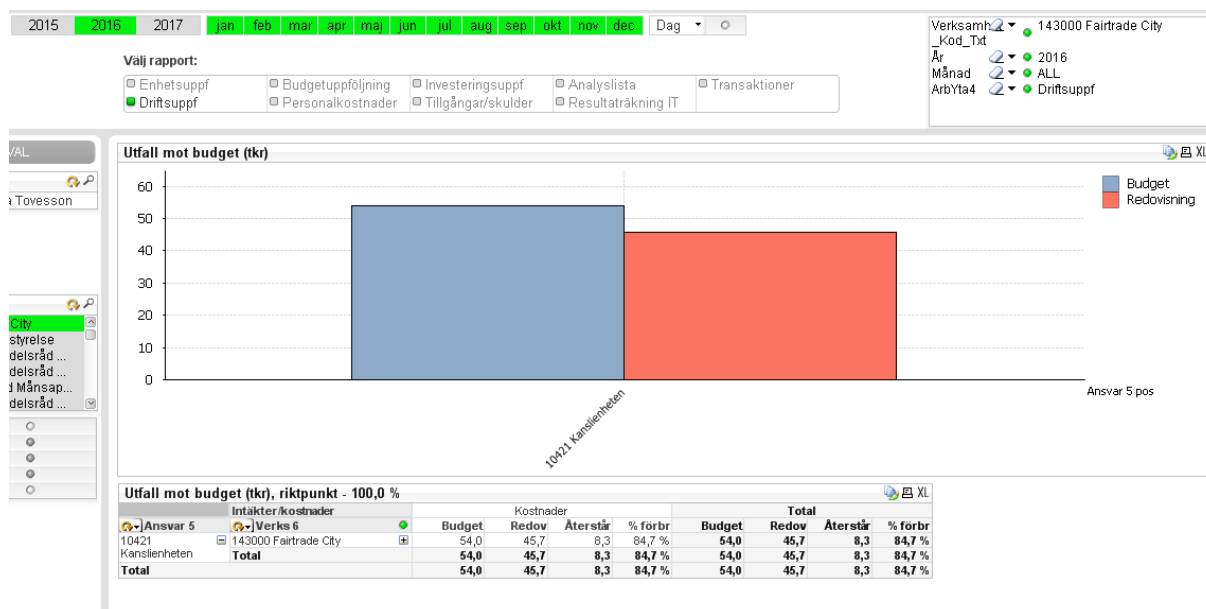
2015 2016 2017 jan feb mar apr maj jun jul aug sep okt nov dec Dag

Välj rapport:

Enhetsuppf
Driftsuppf
Budgetuppföljning
Personalkostnader
Investeringsuppf
Tillgångar/skulder
Analyslista
Resultaträkning IT
Transaktioner

Verksamh_Kod_Txt 143000 Fairtrade City
År 2016
Månad ALL
ArbYta4 Driftsuppf

VAL

a Tovesson

City
styrelse
delsråd ...
delsråd ...
d Månsap...
delsråd ...

Utfall mot budget (tkr)

XL

60
50
40
30
20
10
0

Budget
Redovisning

Ansvar 5 pos

10421 Kanslienheten

Utfall mot budget (tkr), riktpunkt - 100,0 %

XL

| | Intäkter/kostnader | Kostnader | | | | Total | | | |
|---|---|---|---|---|---|---|---|---|---|
| Ansvar 5 | Verks 6 | Budget | Redov | Återstår | % förbr | Budget | Redov | Återstår | % förbr |
| 10421 Kanslienheten | 143000 Fairtrade City | 54,0 | 45,7 | 8,3 | 84,7 % | 54,0 | 45,7 | 8,3 | 84,7 % |
| | Total | 54,0 | 45,7 | 8,3 | 84,7 % | 54,0 | 45,7 | 8,3 | 84,7 % |
| Total | | 54,0 | 45,7 | 8,3 | 84,7 % | 54,0 | 45,7 | 8,3 | 84,7 % |